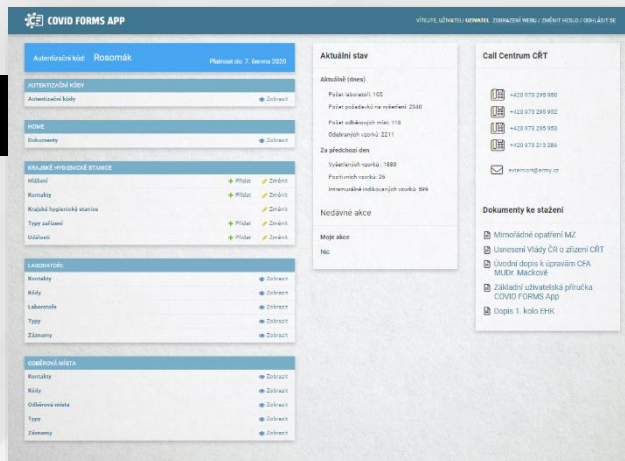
COVID FORMS APP

VÍTEJTE, UŽIVATEL! UZIVATEL. ZOBRAZENÍ WEBU / ZMĚNIT HESLO / ODHLÁSIT SE

Autentizační kód: Rosomák
Platnost do: 7. června 2020

AUTENTIZAČNÍ KÓDY
Autentizační kódy — Zobrazit

HOME
Dokumenty — Zobrazit

KRAJSKÉ HYGIENICKÉ STANICE
Hlášení — + Přidat — Změnit
Kontakty — + Přidat — Změnit
Krajské hygienické stanice — Změnit
Typy zařízení — + Přidat — Změnit
Události — + Přidat — Změnit

LABORATOŘE
Kontakty — Zobrazit
Kódy — Zobrazit
Laboratoře — Zobrazit
Typy — Zobrazit
Záznamy — Zobrazit

ODBĚROVÁ MÍSTA
Kontakty — Zobrazit
Kódy — Zobrazit
Odběrová místa — Zobrazit
Typy — Zobrazit
Záznamy — Zobrazit

Aktuální stav

Aktuálně (dnes)
Počet laboratoří: 103
Počet požadavků na vyšetření: 2340
Počet odběrových míst: 118
Odebraných vzorků: 2211

Za předchozí den
Vyšetřených vzorků: 1880
Pozitivních vzorků: 25
Intermediální indikovaných vzorků: 599

Nedávné akce

Moje akce
Nic

Call Centrum CŘT

+420 973 295 950
+420 973 295 952
+420 973 295 953
+420 973 213 386
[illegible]@army.cz

Dokumenty ke stažení

Mimořádné opatření MZ
Usnesení Vlády ČR o zřízení CŘT
Úvodní dopis k úpravám CFA MUDr. Mackové
Základní uživatelská příručka COVID FORMS App
Dopis 1. kolo EHK